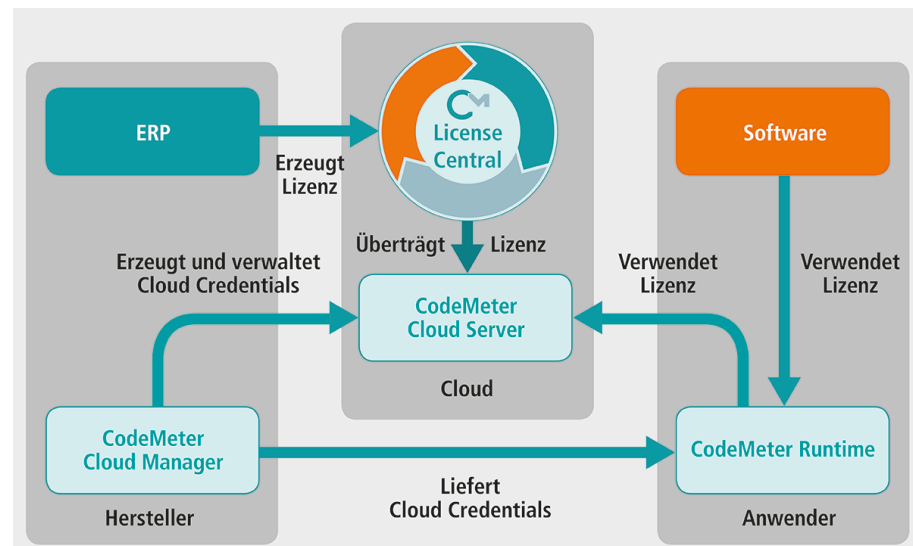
ERP

Erzeugt Lizenz

CM

License Central

Überträgt Lizenz

Software

Erzeugt und verwaltet Cloud Credentials

CodeMeter Cloud Server

Verwendet Lizenz

Verwendet Lizenz

Cloud

CodeMeter Cloud Manager

CodeMeter Runtime

Liefert Cloud Credentials

Hersteller

Anwender